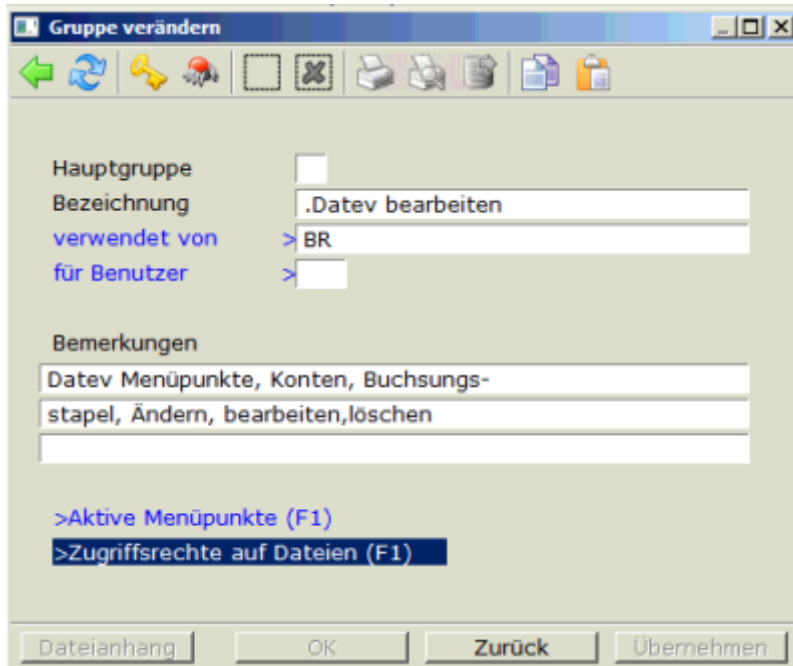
Gruppe verändern

Hauptgruppe
Bezeichnung .Datev bearbeiten
verwendet von > BR
für Benutzer >

Bemerkungen
Datev Menüpunkte, Konten, Buchsungs-
stapel, Ändern, bearbeiten,löschen

>Aktive Menüpunkte (F1)
>Zugriffsrechte auf Dateien (F1)

Dateianhang OK Zurück Übernehmen